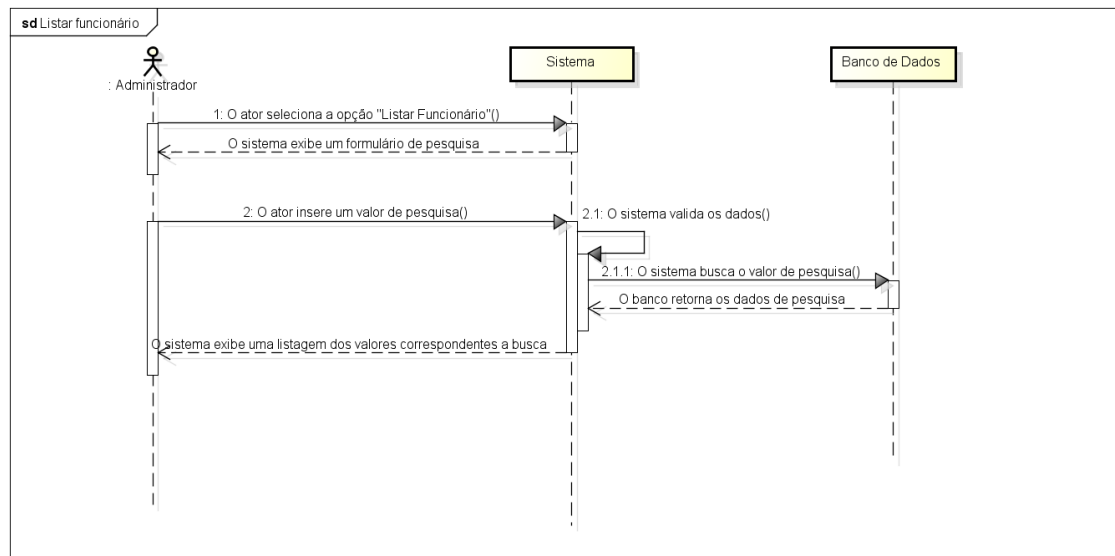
sd Listar funcionário

: Administrador

Sistema

Banco de Dados

1: O ator seleciona a opção "Listar Funcionário"()

O sistema exibe um formulário de pesquisa

2: O ator insere um valor de pesquisa()

2.1: O sistema valida os dados()

2.1.1: O sistema busca o valor de pesquisa()

O banco retorna os dados de pesquisa

O sistema exibe uma listagem dos valores correspondentes a busca